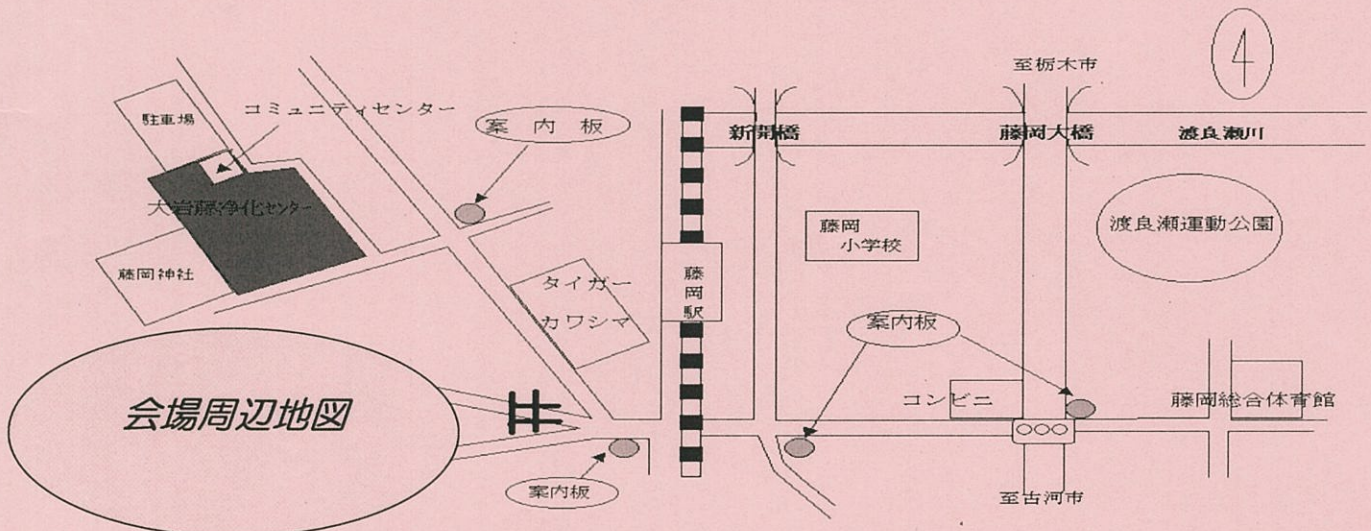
4

至栃木市

駐車場

コミュニティセンター

案内板

新開橋

藤岡大橋

渡良瀬川

大岩藤浄化センター

藤岡小学校

渡良瀬運動公園

藤岡神社

タイガーカワシマ

藤岡駅

案内板

会場周辺地図

コンビニ

藤岡総合体育館

案内板

至古河市